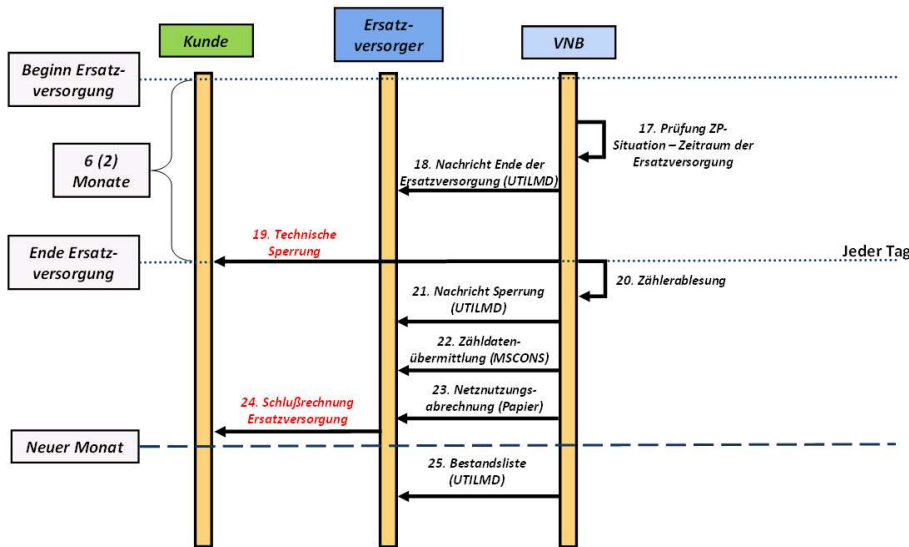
Kunde

Ersatzversorger

VNB

Beginn Ersatzversorgung

17. Prüfung ZP-Situation – Zeitraum der Ersatzversorgung

6 (2) Monate

18. Nachricht Ende der Ersatzversorgung (UTILMD)

Ende Ersatzversorgung

19. Technische Sperrung

Jeder Tag

20. Zählerablesung

21. Nachricht Sperrung (UTILMD)

22. Zähldatenübermittlung (MSCONS)

23. Netznutzungsabrechnung (Papier)

24. Schlußrechnung Ersatzversorgung

Neuer Monat

25. Bestandsliste (UTILMD)